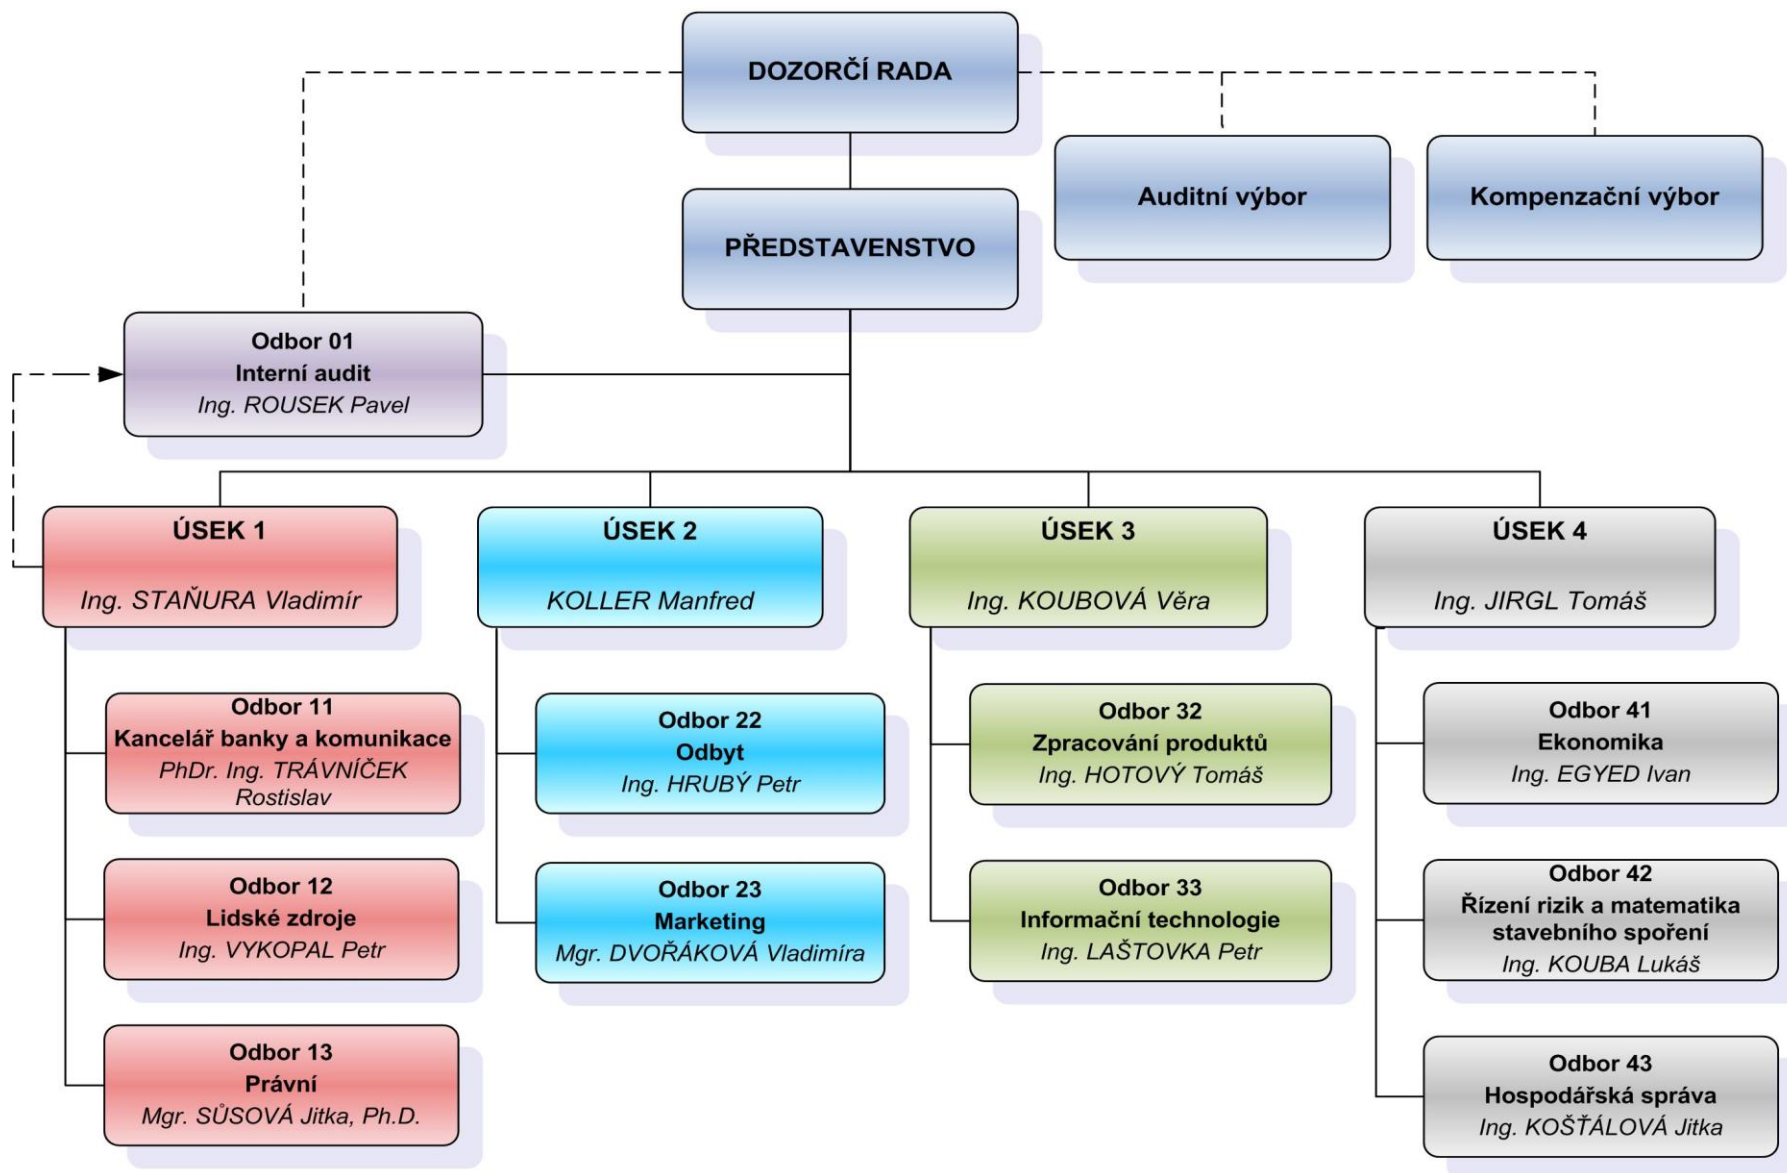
DOZORČÍ RADA

Auditní výbor

Kompenzační výbor

PŘEDSTAVENSTVO

Odbor 01
Interní audit
Ing. ROUSEK Pavel

ÚSEK 1
Ing. STAŇURA Vladimír

ÚSEK 2
KOLLER Manfred

ÚSEK 3
Ing. KOUBOVÁ Věra

ÚSEK 4
Ing. JIRGL Tomáš

Odbor 11
Kancelář banky a komunikace
PhDr. Ing. TRÁVNÍČEK Rostislav

Odbor 12
Lidské zdroje
Ing. VYKOPAL Petr

Odbor 13
Právní
Mgr. SŮSOVÁ Jitka, Ph.D.

Odbor 22
Odbyt
Ing. HRUBÝ Petr

Odbor 23
Marketing
Mgr. DVOŘÁKOVÁ Vladimíra

Odbor 32
Zpracování produktů
Ing. HOTOVÝ Tomáš

Odbor 33
Informační technologie
Ing. LAŠTOVKA Petr

Odbor 41
Ekonomika
Ing. EGYED Ivan

Odbor 42
Řízení rizik a matematika stavebního spoření
Ing. KOUBA Lukáš

Odbor 43
Hospodářská správa
Ing. KOŠŤÁLOVÁ Jitka